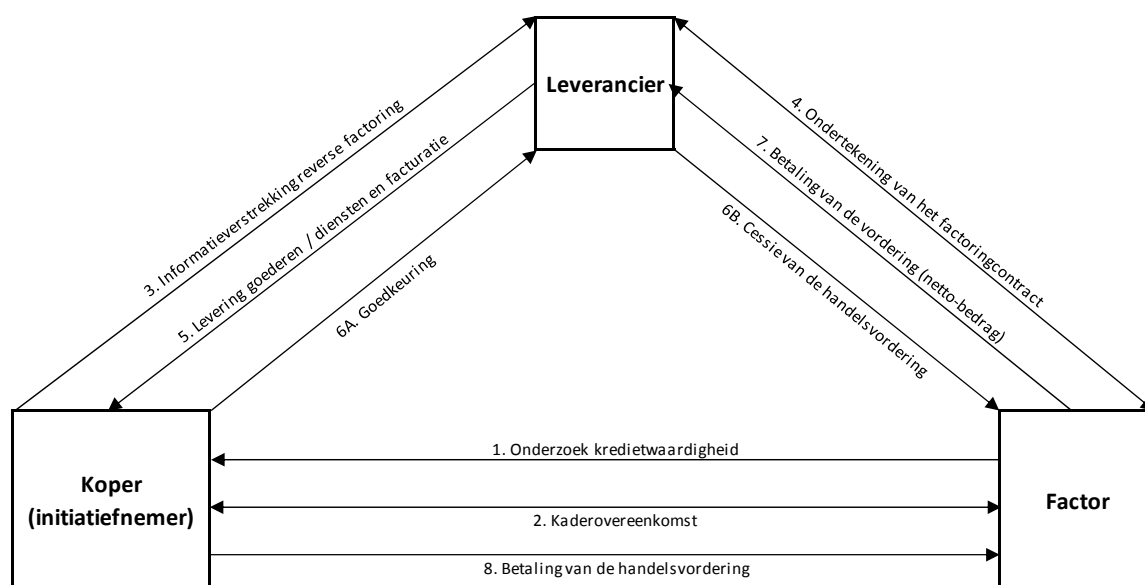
Leverancier

3. Informatieverstrekking reverse factoring

5. Levering goederen / diensten en facturatie

6A. Goedkeuring

4. Ondertekening van het factoringcontract

7. Betaling van de vordering (netto-bedrag)

6B. Cessie van de handelsvordering

Koper (initiatiefnemer)

Factor

1. Onderzoek kredietwaardigheid

2. Kaderovereenkomst

8. Betaling van de handelsvordering